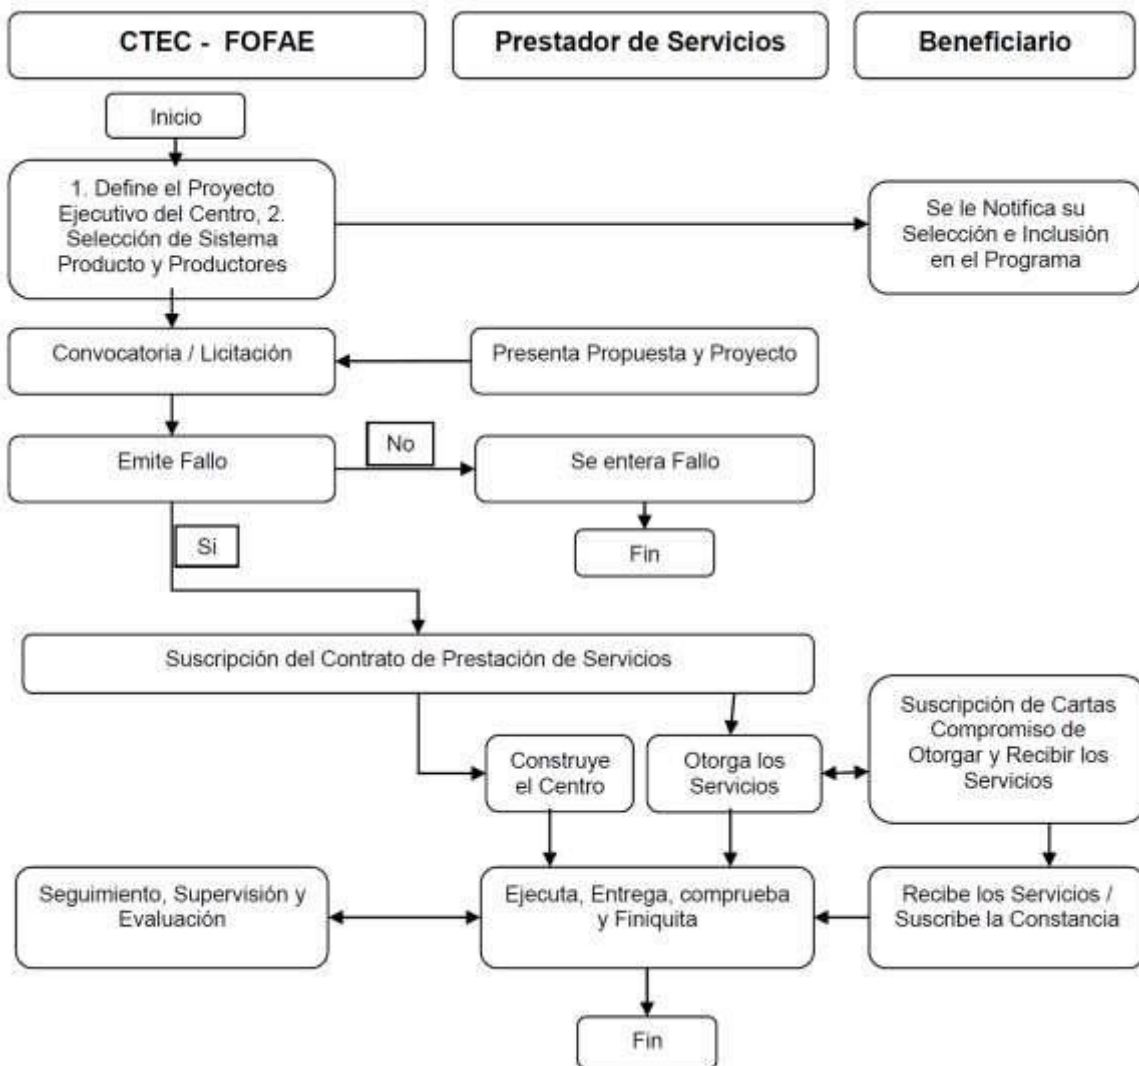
CTEC - FOFAE

Prestador de Servicios

Beneficiario

Inicio

1. Define el Proyecto Ejecutivo del Centro, 2. Selección de Sistema Producto y Productores

Se le Notifica su Selección e Inclusión en el Programa

Convocatoria / Licitación

Presenta Propuesta y Proyecto

Emite Fallo

No

Se entera Fallo

Fin

Si

Suscripción del Contrato de Prestación de Servicios

Construye el Centro

Otorga los Servicios

Suscripción de Cartas Compromiso de Otorgar y Recibir los Servicios

Seguimiento, Supervisión y Evaluación

Ejecuta, Entrega, comprueba y Finiquita

Recibe los Servicios / Suscribe la Constancia

Fin